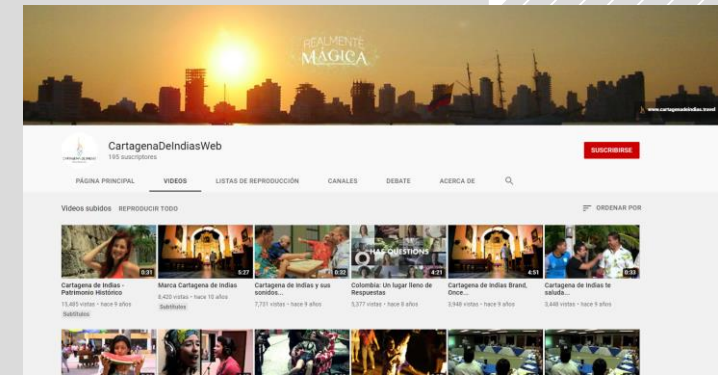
REALMENTE MÁGICA

www.cartagenadeindias.travel

CartagenaDeIndiasWeb
195 suscriptores

SUSCRIBIRSE

PÁGINA PRINCIPAL VIDEOS LISTAS DE REPRODUCCIÓN CANALES DEBATE ACERCA DE

Videos subidos REPRODUCIR TODO ORDENAR POR

5:31
Cartagena de Indias - Patrimonio Histórico
15,485 vistas • hace 9 años
Subtítulos

5:27
Marca Cartagena de Indias
8,420 vistas • hace 10 años
Subtítulos

0:32
Cartagena de Indias y sus sonidos...
7,731 vistas • hace 9 años

4:21
Colombia: Un lugar lleno de Respuestas
3,377 vistas • hace 8 años

4:51
Cartagena de Indias Brand, Once...
3,946 vistas • hace 9 años

0:33
Cartagena de Indias te saluda...
3,648 vistas • hace 9 años